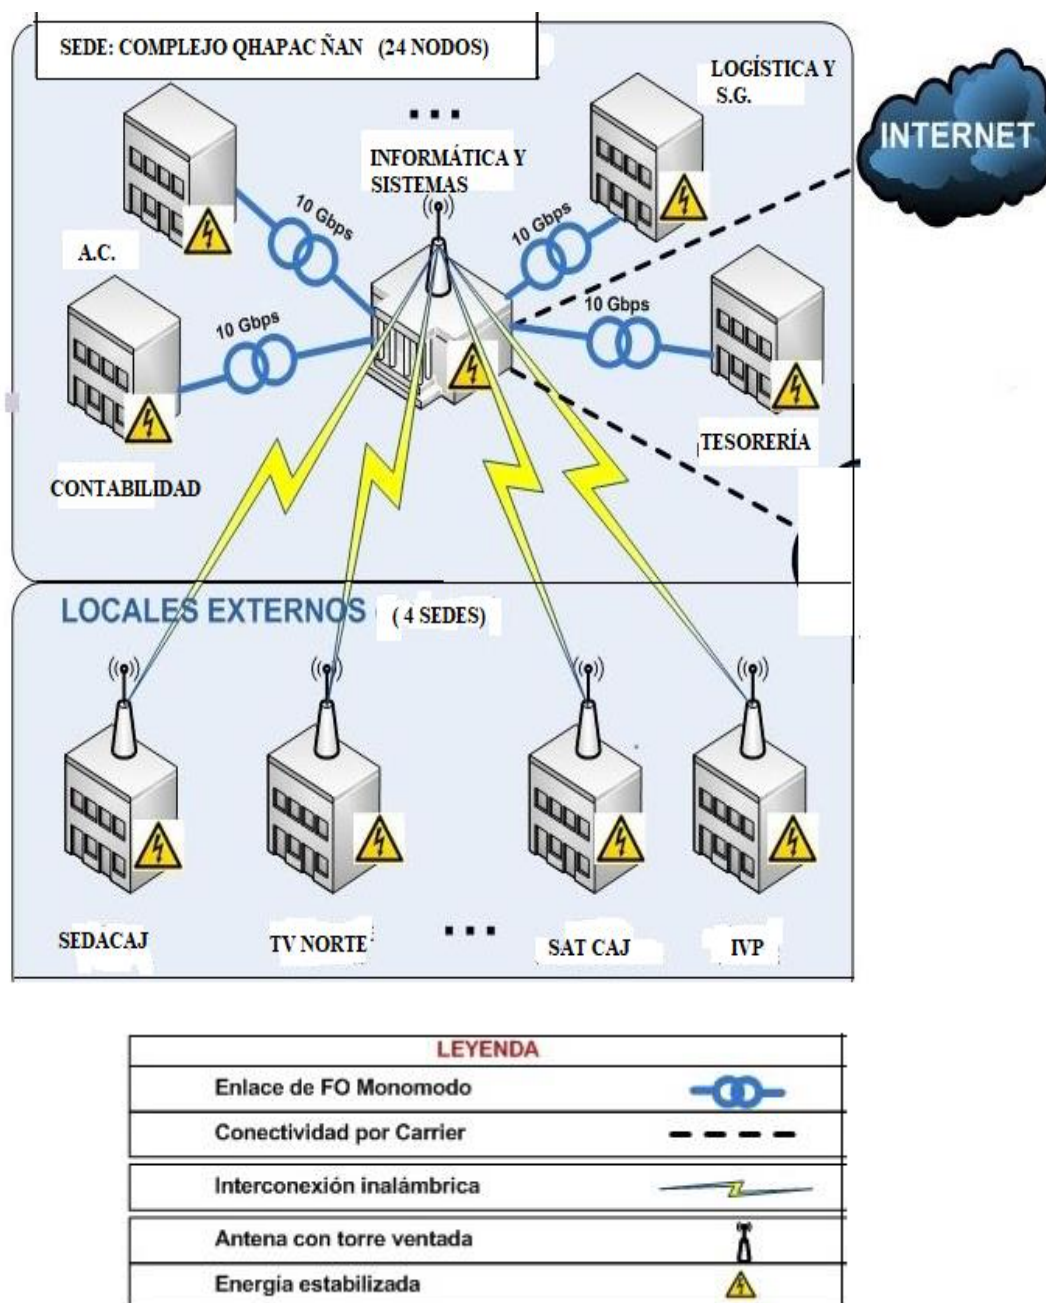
SEDE: COMPLEJO QHAPAC ÑAN (24 NODOS)

...

LOGÍSTICA Y S.G.

INTERNET

INFORMÁTICA Y SISTEMAS

10 Gbps

10 Gbps

A.C.

10 Gbps

10 Gbps

TESORERÍA

CONTABILIDAD

LOCALES EXTERNOS (4 SEDES)

SEDACAJ

TV NORTE

...

SAT CAJ

IVP

| LEYENDA | |
|---|---|
| Enlace de FO Monomodo | |
| Conectividad por Carrier | |
| Interconexión inalámbrica | |
| Antena con torre ventada | |
| Energia estabilizada | |